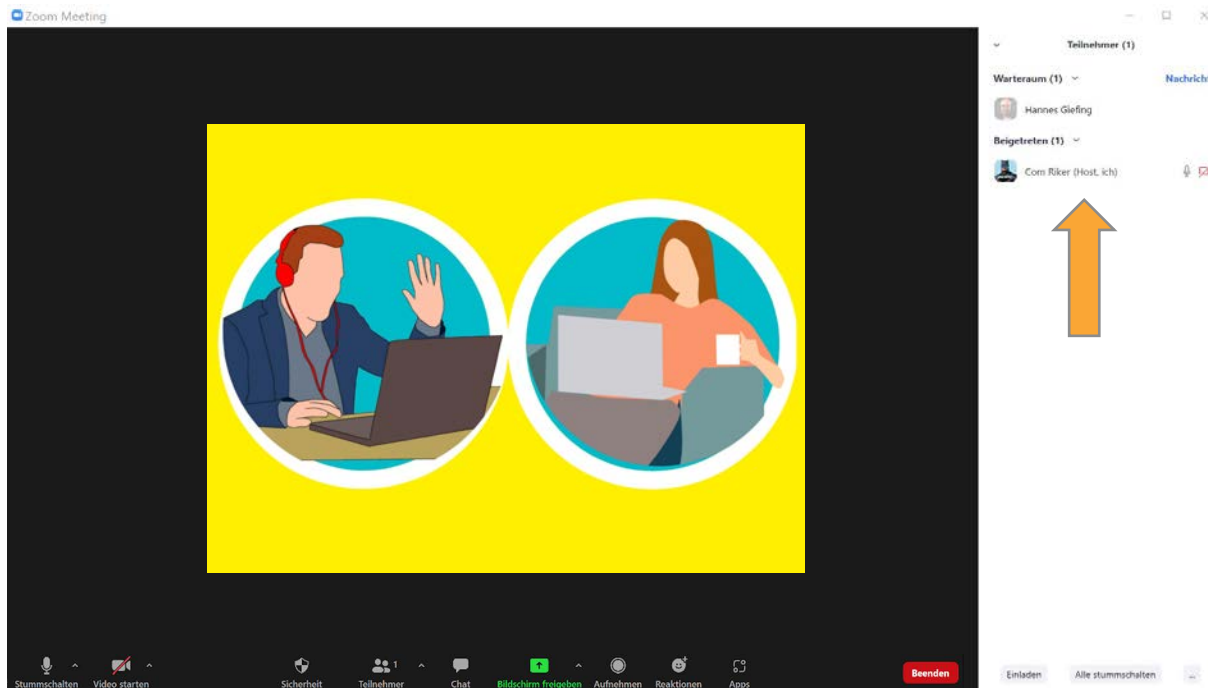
Zoom Meeting

Teilnehmer (1)

Warteraum (1)

Nachrich

Hannes Giefing

Beigetreten (1)

Com Riker (Host, ich)

Stummschalten

Video starten

Sicherheit

1

Teilnehmer

Chat

Bildschirm freigeben

Aufnehmen

Reaktionen

Apps

Beenden

Einladen

Alle stummschalten

...